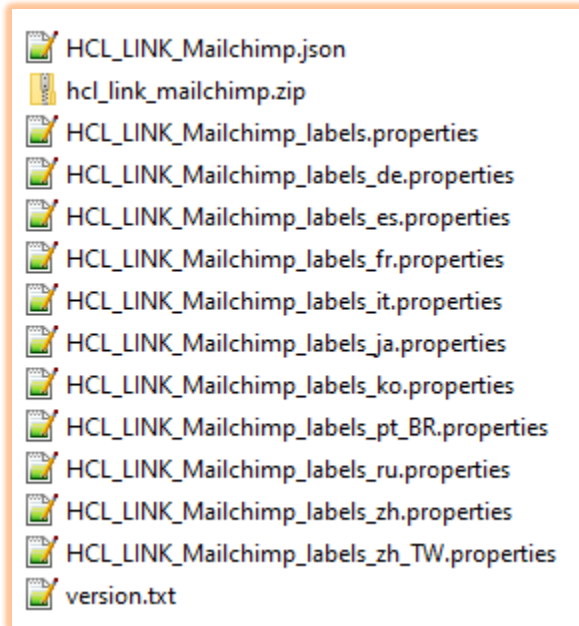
HCL_LINK_Mailchimp.json
hcl_link_mailchimp.zip
HCL_LINK_Mailchimp_labels.properties
HCL_LINK_Mailchimp_labels_de.properties
HCL_LINK_Mailchimp_labels_es.properties
HCL_LINK_Mailchimp_labels_fr.properties
HCL_LINK_Mailchimp_labels_it.properties
HCL_LINK_Mailchimp_labels_ja.properties
HCL_LINK_Mailchimp_labels_ko.properties
HCL_LINK_Mailchimp_labels_pt_BR.properties
HCL_LINK_Mailchimp_labels_ru.properties
HCL_LINK_Mailchimp_labels_zh.properties
HCL_LINK_Mailchimp_labels_zh_TW.properties
version.txt